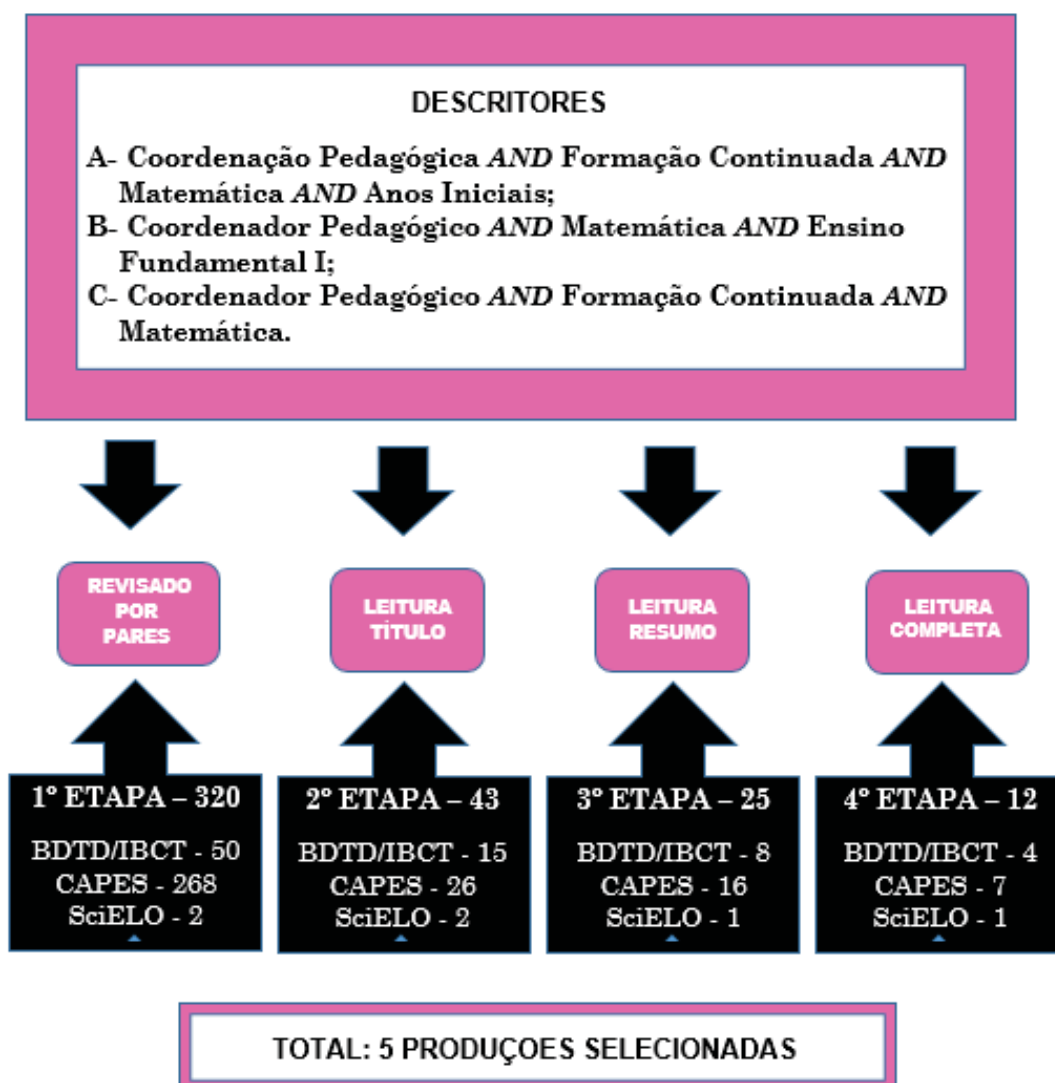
DESCRITORES

A- Coordenação Pedagógica *AND* Formação Continuada *AND* Matemática *AND* Anos Iniciais;
B- Coordenador Pedagógico *AND* Matemática *AND* Ensino Fundamental I;
C- Coordenador Pedagógico *AND* Formação Continuada *AND* Matemática.

REVISADO POR PARES

LEITURA TÍTULO

LEITURA RESUMO

LEITURA COMPLETA

1° ETAPA – 320
BDTD/IBCT - 50
CAPES - 268
SciELO - 2

2° ETAPA – 43
BDTD/IBCT - 15
CAPES - 26
SciELO - 2

3° ETAPA – 25
BDTD/IBCT - 8
CAPES - 16
SciELO - 1

4° ETAPA – 12
BDTD/IBCT - 4
CAPES - 7
SciELO - 1

TOTAL: 5 PRODUÇOES SELECIONADAS